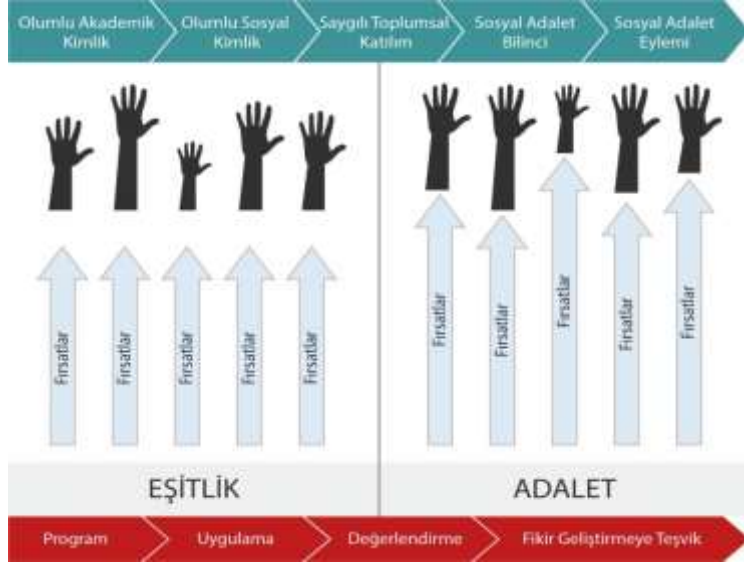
Olumlu Akademik Kimlik
Olumlu Sosyal Kimlik
Saygılı Toplumsal Katılım
Sosyal Adalet Bilinci
Sosyal Adalet Eylemi

Fırsatlar
Fırsatlar
Fırsatlar
Fırsatlar
Fırsatlar

Fırsatlar
Fırsatlar
Fırsatlar
Fırsatlar
Fırsatlar

EŞİTLİK

ADALET

Program
Uygulama
Değerlendirme
Fikir Geliştirmeye Teşvik